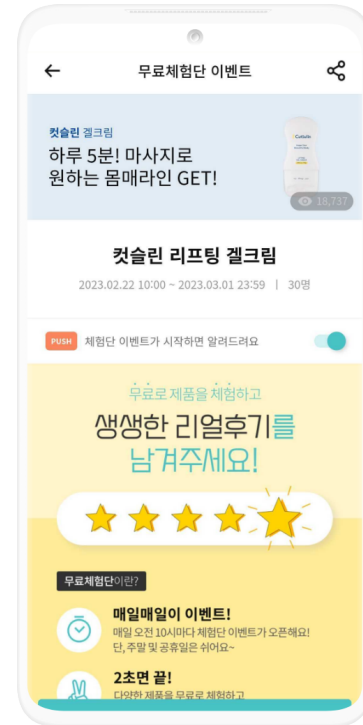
무료체험단 이벤트

컷슬린 겔크림
하루 5분! 마사지로
원하는 몸매라인 GET!

18,737

컷슬린 리프팅 겔크림

2023.02.22 10:00 ~ 2023.03.01 23:59 | 30명

PUSH 체험단 이벤트가 시작하면 알려드려요

무료로 제품을 체험하고
생생한 리얼후기를
남겨주세요!

무료체험단이란?

매일매일이 이벤트!
매일 오전 10시마다 체험단 이벤트가 오픈해요!
단, 주말 및 공휴일은 쉬어요~

2초면 끝!
다양한 제품을 무료로 체험하고